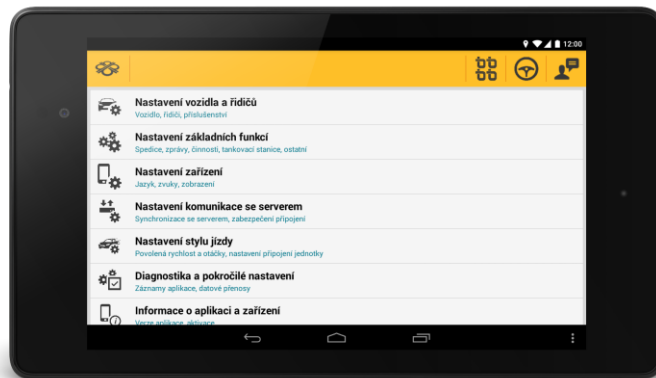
12:00

Nastavení vozidla a řidičů
Vozidlo, řidiči, příslušenství

Nastavení základních funkcí
Spedice, zprávy, činnosti, tankovací stanice, ostatní

Nastavení zařízení
Jazyk, zvuky, zobrazení

Nastavení komunikace se serverem
Synchronizace se serverem, zabezpečení připojení

Nastavení stylu jízdy
Povolená rychlost a otáčky, nastavení připojení jednotky

Diagnostika a pokročilé nastavení
Záznamy aplikace, datové přenosy

Informace o aplikaci a zařízení
Verze aplikace, aktivace